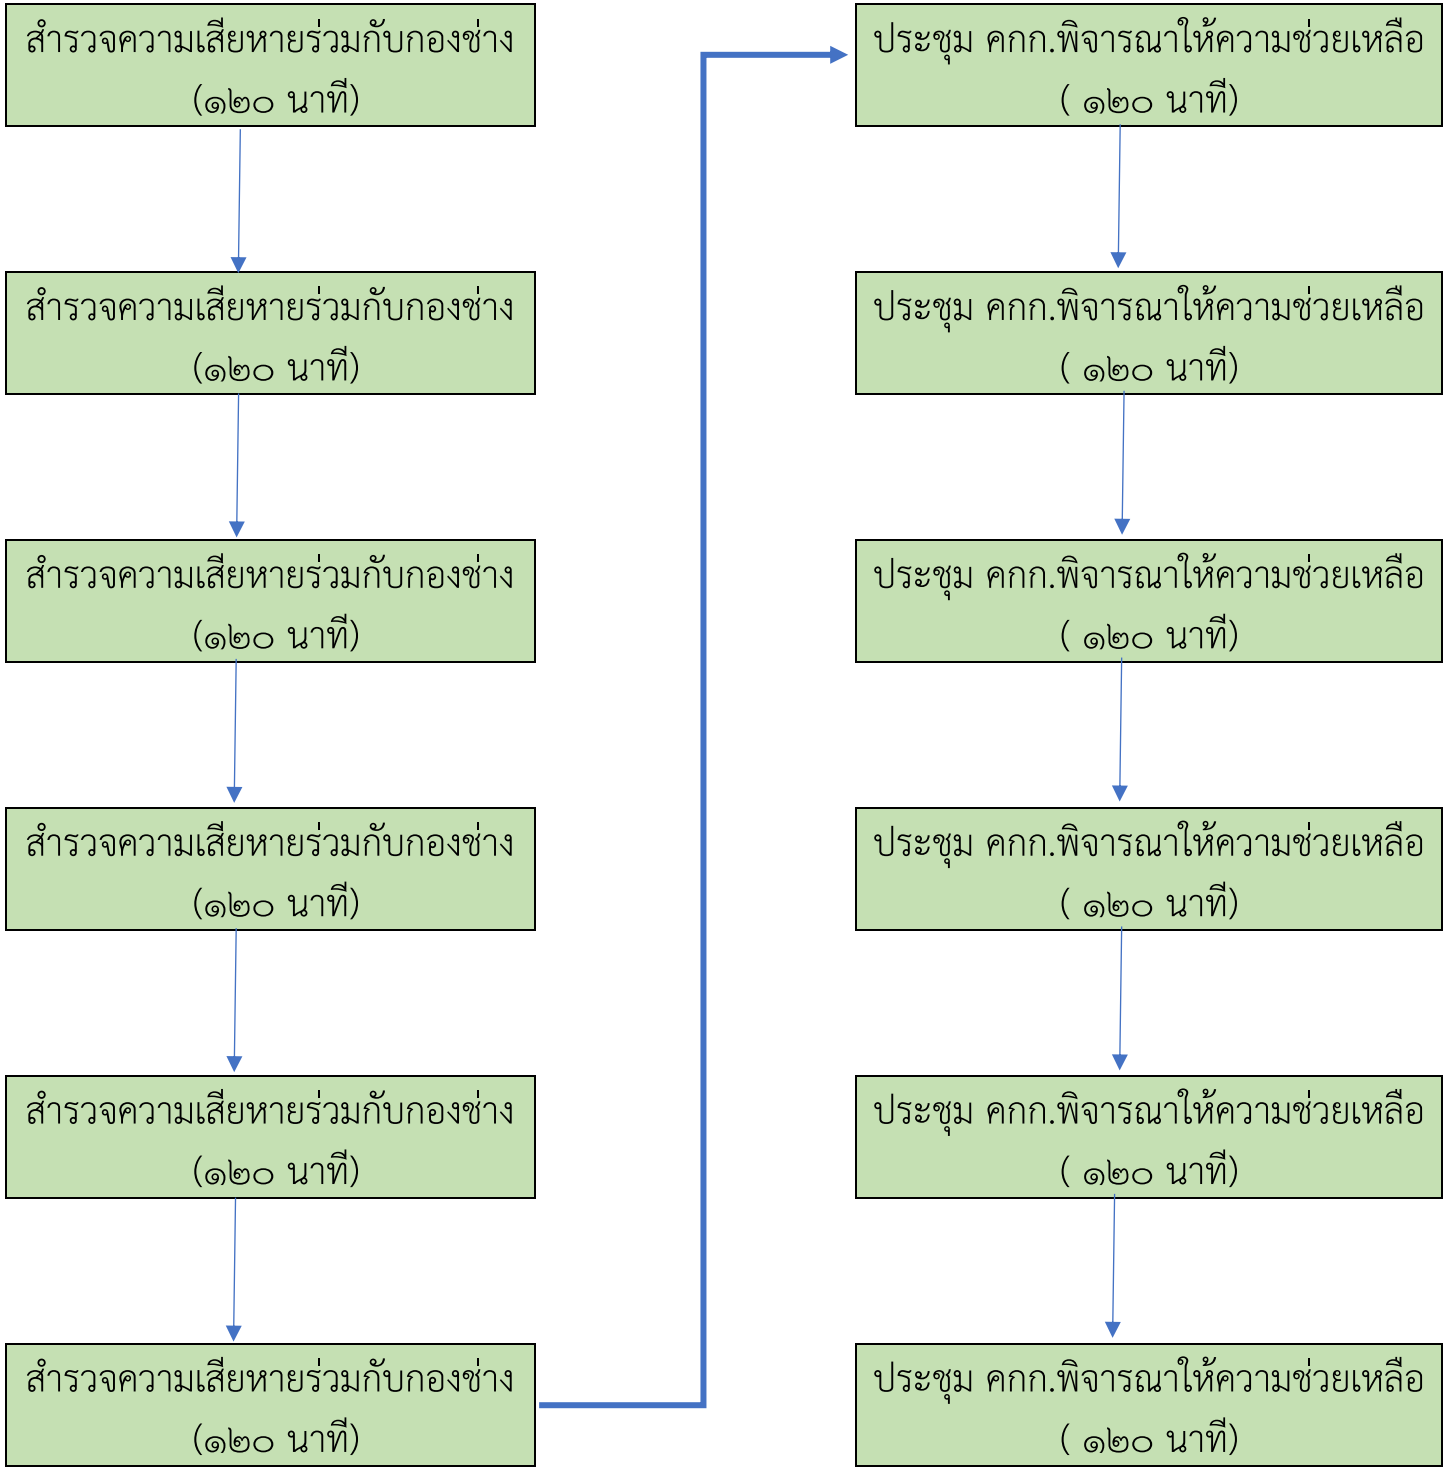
สำรวจความเสียหายร่วมกับกองช่าง (๑๒๐ นาที)

สำรวจความเสียหายร่วมกับกองช่าง (๑๒๐ นาที)

สำรวจความเสียหายร่วมกับกองช่าง (๑๒๐ นาที)

สำรวจความเสียหายร่วมกับกองช่าง (๑๒๐ นาที)

สำรวจความเสียหายร่วมกับกองช่าง (๑๒๐ นาที)

สำรวจความเสียหายร่วมกับกองช่าง (๑๒๐ นาที)

ประชุม คกก.พิจารณาให้ความช่วยเหลือ ( ๑๒๐ นาที)

ประชุม คกก.พิจารณาให้ความช่วยเหลือ ( ๑๒๐ นาที)

ประชุม คกก.พิจารณาให้ความช่วยเหลือ ( ๑๒๐ นาที)

ประชุม คกก.พิจารณาให้ความช่วยเหลือ ( ๑๒๐ นาที)

ประชุม คกก.พิจารณาให้ความช่วยเหลือ ( ๑๒๐ นาที)

ประชุม คกก.พิจารณาให้ความช่วยเหลือ ( ๑๒๐ นาที)